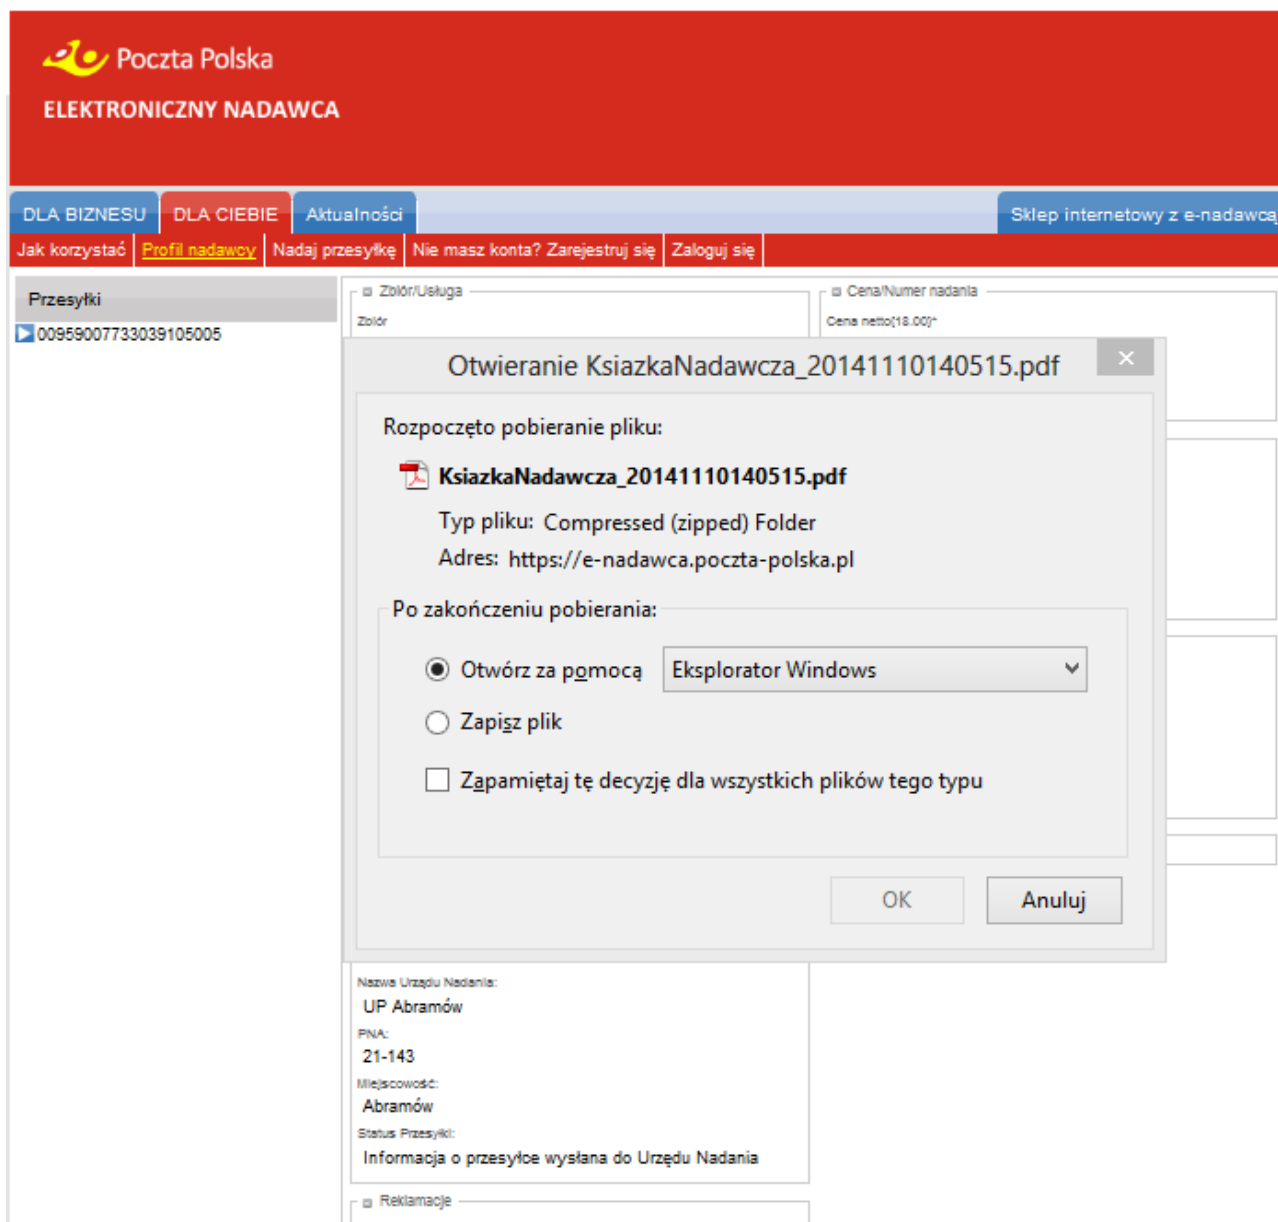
Poczta Polska
ELEKTRONICZNY NADAWCA

DLA BIZNESU | DLA CIEBIE | Aktualności | Sklep internetowy z e-nadawcą

Jak korzystać | Profil nadawcy | Nadaj przesyłkę | Nie masz konta? Zarejestruj się | Zaloguj się

Przesyłki
00959007733039105005

Zbiór/Usługa
Zbiór

Cena/Numer nadania
Cena netto(18.00)*

Otwieranie KsiazkaNadawcza_20141110140515.pdf

Rozpoczęto pobieranie pliku:

KsiazkaNadawcza_20141110140515.pdf

Typ pliku: Compressed (zipped) Folder
Adres: https://e-nadawca.poczta-polska.pl

Po zakończeniu pobierania:

Otwórz za pomocą Eksplorator Windows

Zapisz plik

Zapamiętaj tę decyzję dla wszystkich plików tego typu

OK
Anuluj

Nazwa Urzędu Nadania:
UP Abramów
PNA:
21-143
Miejscowość:
Abramów
Status Przesyłki:
Informacja o przesyłce wysłana do Urzędu Nadania

Reklamacje